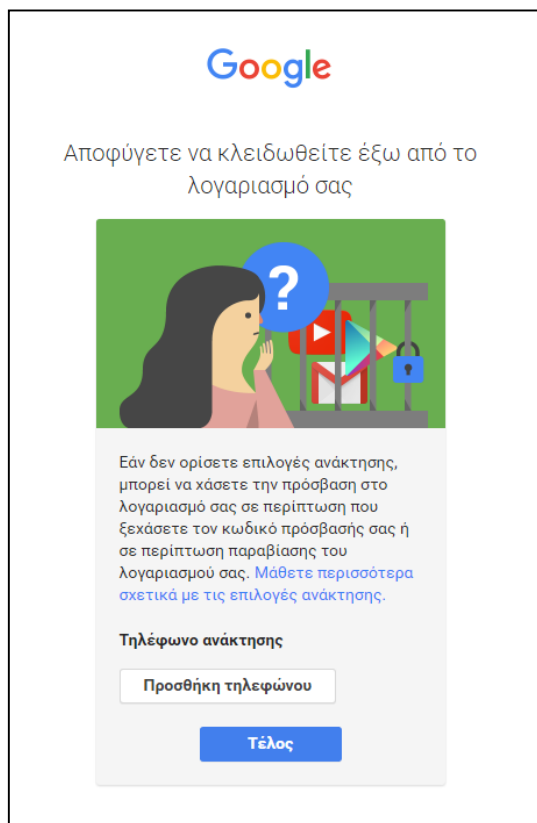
Google

Αποφύγετε να κλειδωθείτε έξω από το λογαριασμό σας

?

Εάν δεν ορίσετε επιλογές ανάκτησης, μπορεί να χάσετε την πρόσβαση στο λογαριασμό σας σε περίπτωση που ξεχάσετε τον κωδικό πρόσβασής σας ή σε περίπτωση παραβίασης του λογαριασμού σας. Μάθετε περισσότερα σχετικά με τις επιλογές ανάκτησης.

Τηλέφωνο ανάκτησης

Προσθήκη τηλεφώνου

Τέλος